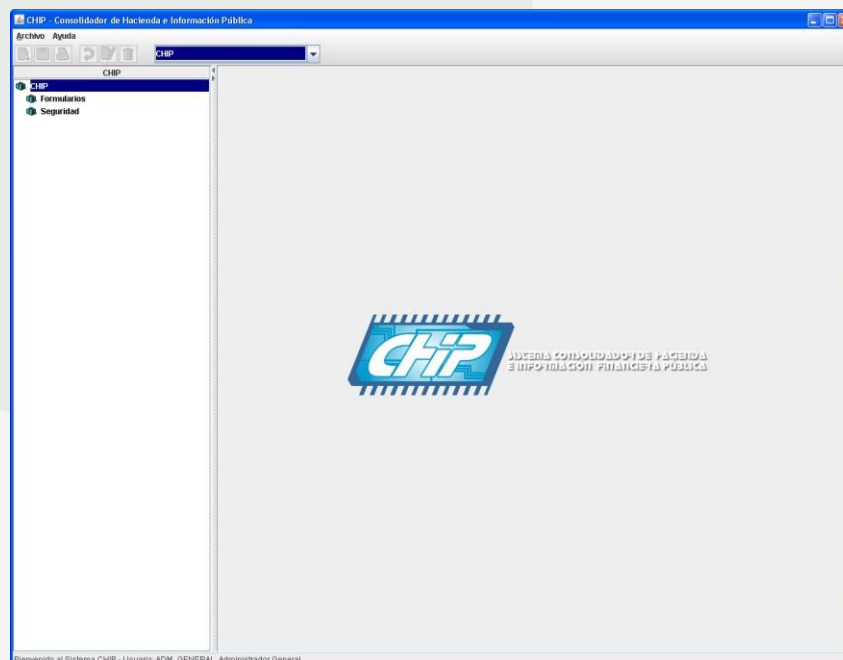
CHIP - Consolidador de Hacienda e Información Pública

Archivo Ayuda

CHIP

CHIP

CHIP

Formularios

Seguridad

CHIP

SISTEMA CONSOLIDADOR DE HACIENDA
E INFORMACION FINANCIERA PUBLICA

Bienvenido al Sistema CHIP - Usuario: ADM_GENERAL, Administrador General